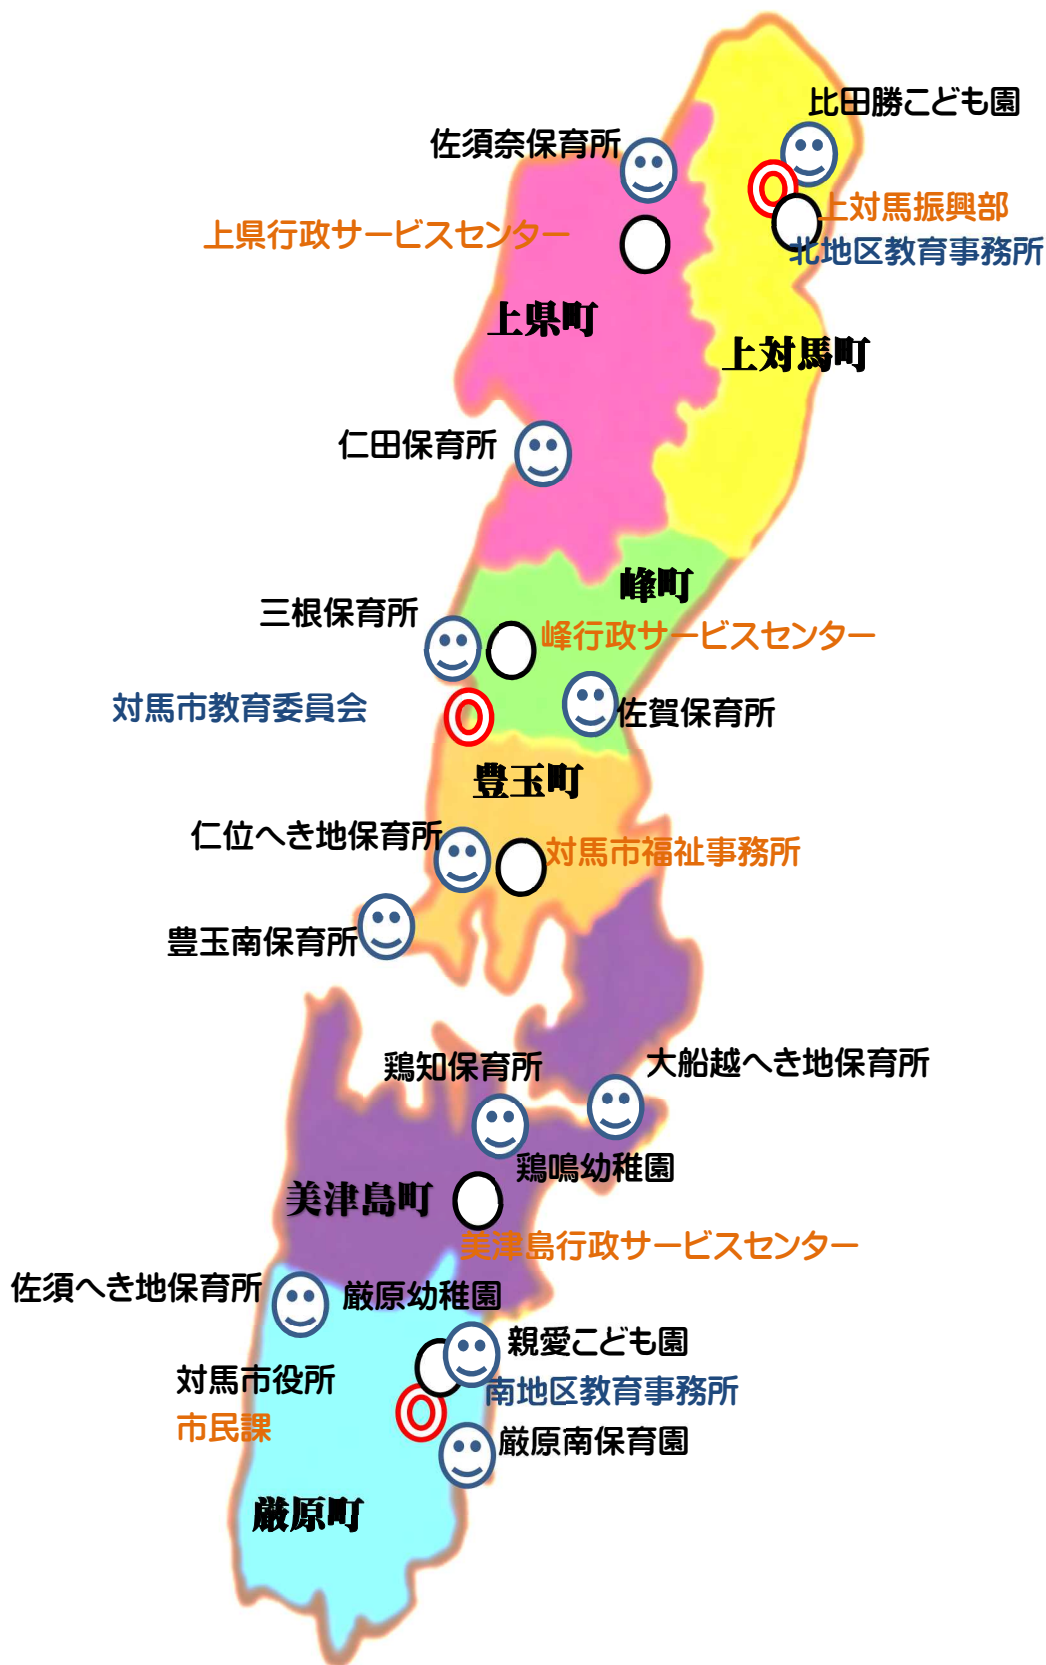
比田勝こども園
佐須奈保育所
上対馬振興部
北地区教育事務所
上県行政サービスセンター
上県町
上対馬町
仁田保育所
峰町
三根保育所
峰行政サービスセンター
対馬市教育委員会
佐賀保育所
豊玉町
仁位へき地保育所
対馬市福祉事務所
豊玉南保育所
鶏知保育所
大船越へき地保育所
鶏鳴幼稚園
美津島町
美津島行政サービスセンター
佐須へき地保育所
厳原幼稚園
親愛こども園
対馬市役所
市民課
南地区教育事務所
厳原南保育園
厳原町